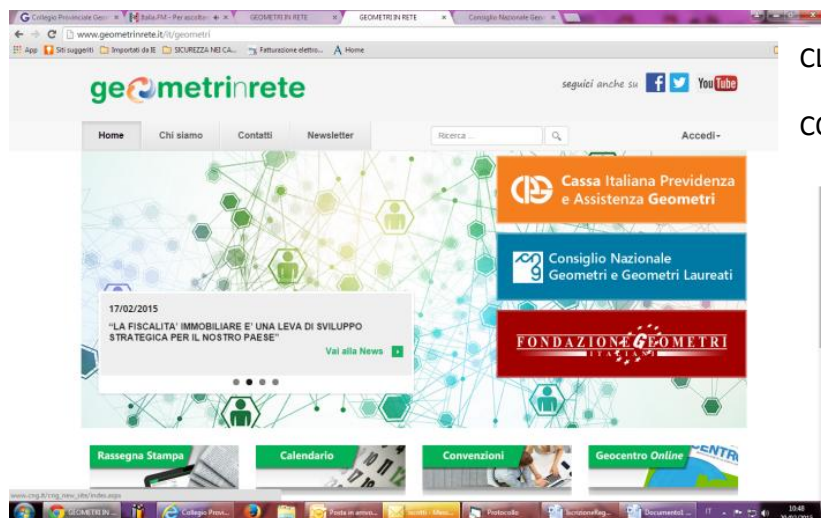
Collegio Provinciale Geo | Italia.FM - Per ascoltar | GEOMETRI IN RETE | GEOMETRI IN RETE | Consiglio Nazionale Geo

www.geometrinrete.it/it/geometri

App | Siti suggeriti | Importati da IE | SICUREZZA NEI CA... | Fatturazione elettro... | Home

geometrinrete

seguici anche su YouTube

Home | Chi siamo | Contatti | Newsletter | Ricerca... | Accedi

Cassa Italiana Previdenza e Assistenza Geometri

Consiglio Nazionale Geometri e Geometri Laureati

FONDAZIONE GEOMETRI ITALIANI

17/02/2015

"LA FISCALITA' IMMOBILIARE E' UNA LEVA DI SVILUPPO STRATEGICA PER IL NOSTRO PAESE"

Vai alla News

Rassegna Stampa | Calendario | Convenzioni | Geocentro Online

www.cng.it/cng_new_site/index.aspx

GEOMETRI IN... | Collegio Provi... | Posta in arrivo... | Iscritti - Mess... | Protocollo | IscrizioneReg... | Documento1...

IT 10:48

CL

CO